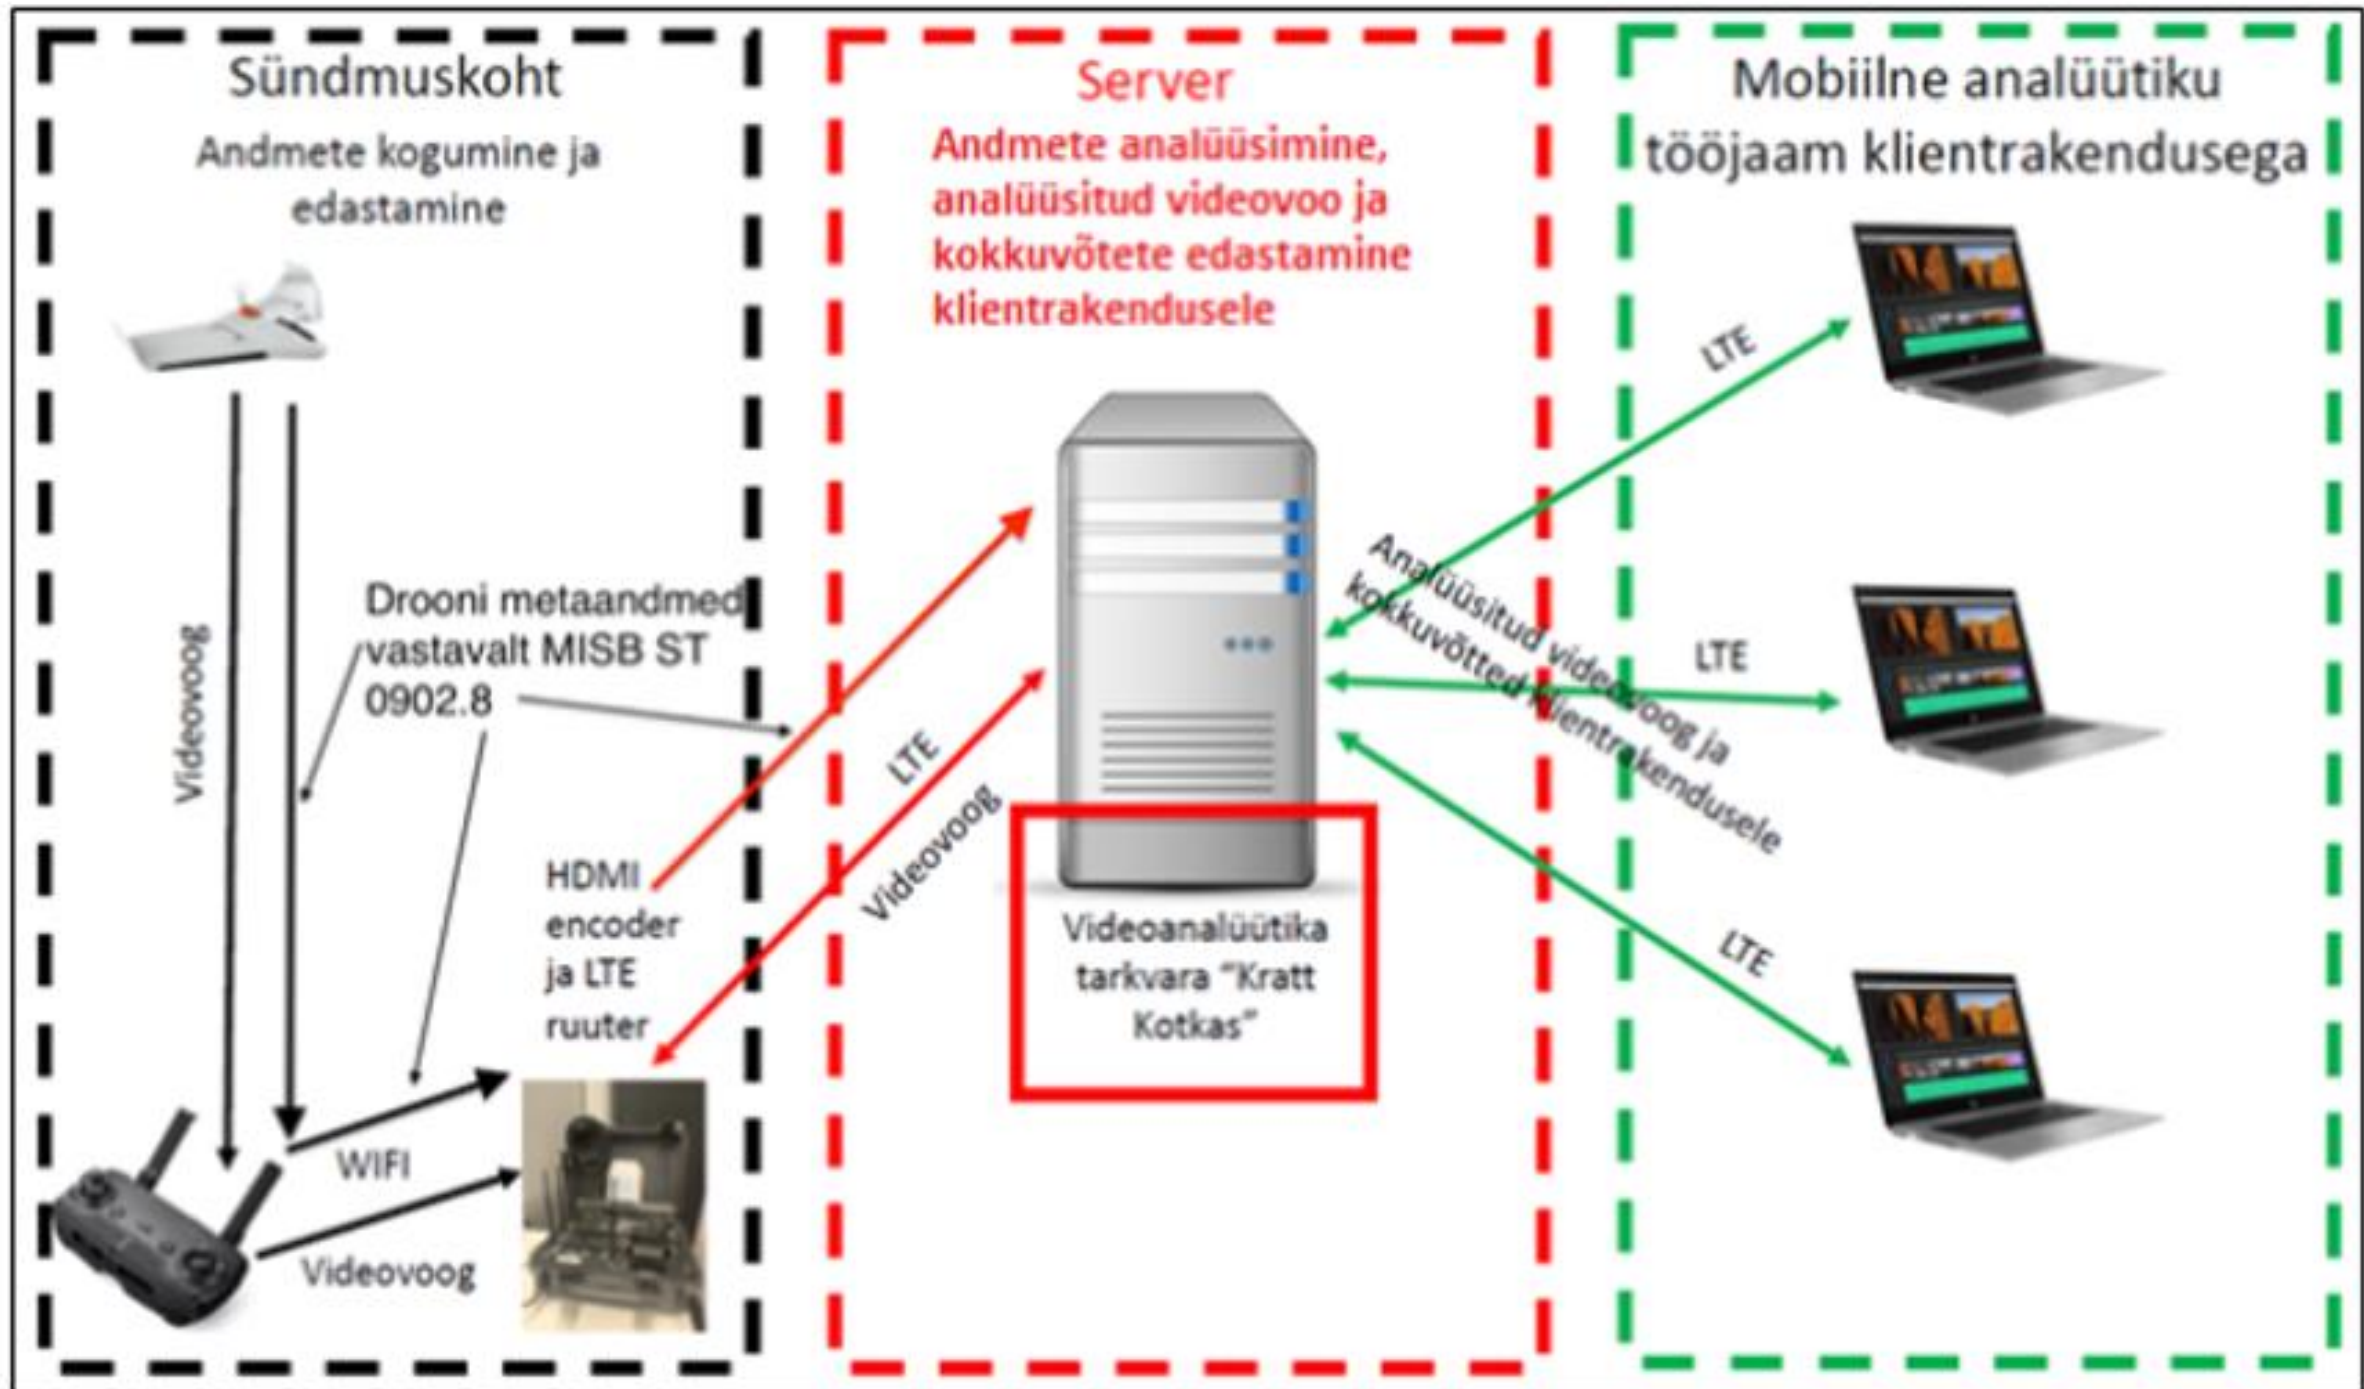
Sündmuskoht
Andmete kogumine ja edastamine

Videovoog

Drooni metaandmed vastavalt MISB ST 0902.8

HDMI encoder ja LTE ruuter

WIFI

Videovoog

Server
Andmete analüüsimine, analüüsitud videovoo ja kokkuvõtete edastamine klientrakendusele

LTE

Videovoog

Videoanalüütika tarkvara "Kratt Kotkas"

Mobiilne analüütiku tööjaam klientrakendusega

LTE

Analüüsitud videovoog ja kokkuvõtted klientrakendusele

LTE

LTE